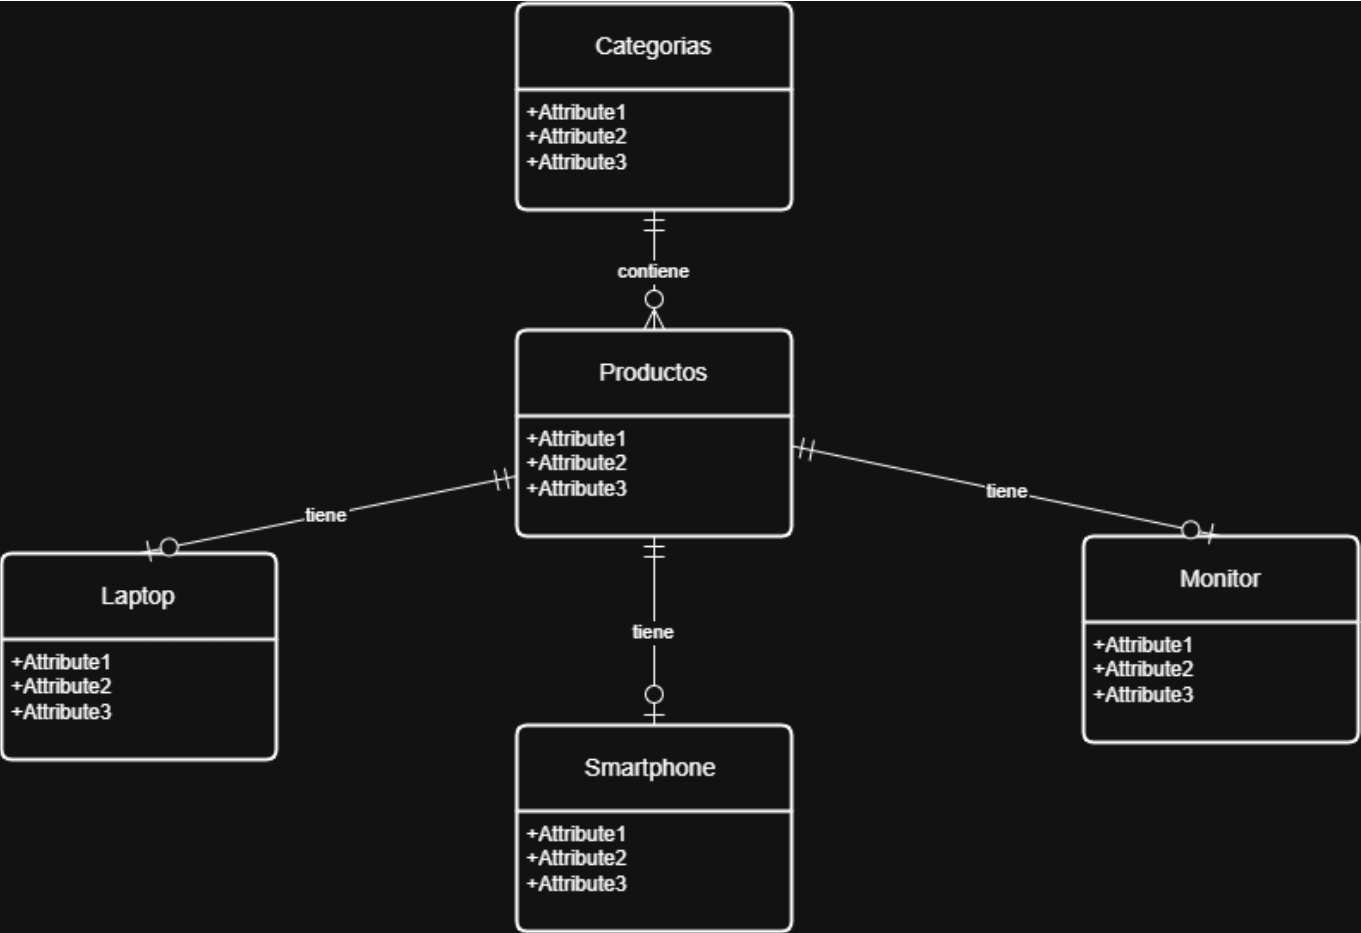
Categorias

+Attribute1
+Attribute2
+Attribute3

contiene

Productos

+Attribute1
+Attribute2
+Attribute3

tiene

tiene

Laptop

+Attribute1
+Attribute2
+Attribute3

tiene

Monitor

+Attribute1
+Attribute2
+Attribute3

Smartphone

+Attribute1
+Attribute2
+Attribute3